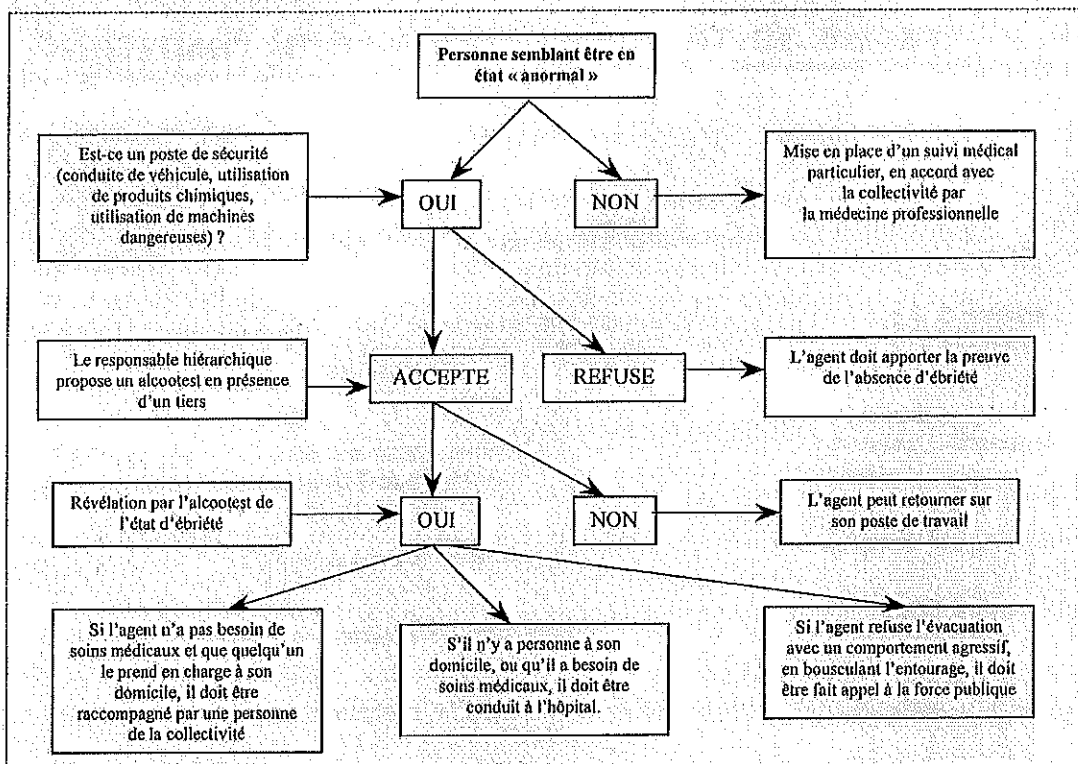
Personne semblant être en état « anormal »

Est-ce un poste de sécurité (conduite de véhicule, utilisation de produits chimiques, utilisation de machines dangereuses) ?

OUI

NON

Mise en place d'un suivi médical particulier, en accord avec la collectivité par la médecine professionnelle

Le responsable hiérarchique propose un alcootest en présence d'un tiers

ACCEPTE

REFUSE

L'agent doit apporter la preuve de l'absence d'ébriété

Révélation par l'alcootest de l'état d'ébriété

OUI

NON

L'agent peut retourner sur son poste de travail

Si l'agent n'a pas besoin de soins médicaux et que quelqu'un le prend en charge à son domicile, il doit être raccompagné par une personne de la collectivité

S'il n'y a personne à son domicile, ou qu'il a besoin de soins médicaux, il doit être conduit à l'hôpital.

Si l'agent refuse l'évacuation avec un comportement agressif, en bousculant l'entourage, il doit être fait appel à la force publique